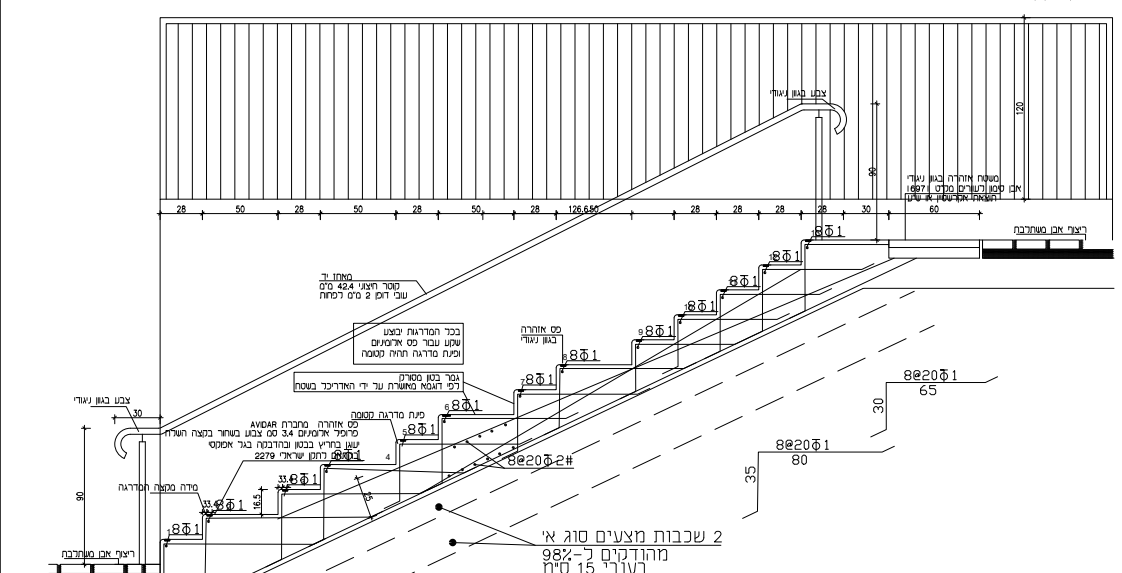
צבע בגוון ניגודי

120

90

משטח אזהרה בגוון ניגודי
אבן סימון לעיוורים מכתב 1697
הנחה אורתוגונאלי או שינוי

28 50 28 50 28 50 28 126.650 28 28 28 28 30 60

ריצוף אבן משתלבת

$8\Phi1$

$8\Phi1$

$8\Phi1$

$8\Phi1$

מאחז יד
קוטר חיצוני 42.4 מ"מ
עובי דופן 2 מ"מ לפחות

בכל המדרגות יבוצע
שקע עבור פס ארוטיומים
ופינת מדרגה תהיה קטומה

פס אזהרה
בגוון ניגודי

$8\Phi1$

$8\Phi1$

$8@20\Phi1$
65

30

גמר בטון סטרק
לפי דוגמא מאושרת על ידי האדריכל בשטח

$8\Phi1$

$8\Phi1$

$8@20\Phi1$
80

35

צבע בגוון ניגודי

30

פינת מדרגה קטומה

פס אזהרה מחברת AVIDAR
פרופיל ארוטיום 3.4 ס"מ צבוע בשחור בקצה השלח
יעוגן בחריץ בבטון ובהדבקה בגר אפוקסי
לפי דרישות התקן הישראלי 2279

$8\Phi1$

4

$8@20\Phi2\#$

$8\Phi1$

$8\Phi1$

90

סידה מקצה המדרגה

16.5

25

$8\Phi1$

ריצוף אבן משתלבת

2 שכבות מצעים סוג א'
מהודקים ל-98%
בעובי 15 ס"מ